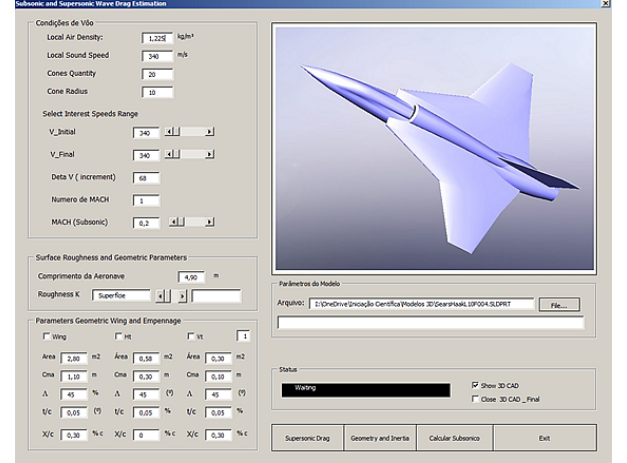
Subsonic and Supersonic Wave Drag Estimation

Condições de Vôo

Local Air Density: 1,225 kg/m³

Local Sound Speed 340 m/s

Cones Quantity 20

Cone Radius 10

Select Interest Speeds Range

V_Initial 340

V_Final 340

Deta V ( increment) 68

Numero de MACH 1

MACH (Subsonic) 0,2

Surface Roughness and Geometric Parameters

Comprimento da Aeronave 4,90 m

Roughness K Superficie

Parameters Geometric Wing and Empennage

Wing Ht Vt 1

| Area | 2,80 | m2 | Área | 0,58 | m2 | Área | 0,30 | m2 |
|---|---|---|---|---|---|---|---|---|
| Cma | 1,10 | m | Cma | 0,30 | m | Cma | 0,10 | m |
| $\Lambda$ | 45 | % | $\Lambda$ | 45 | (º) | $\Lambda$ | 45 | (º) |
| t/c | 0,05 | (º) | t/c | 0,05 | % | t/c | 0,05 | % |
| X/c | 0,30 | % c | X/c | 0 | % c | X/c | 0,30 | % c |

Parâmetros do Modelo

Arquivo: I:\OneDrive\Iniciação Científica\Modelos 3D\SearsHaakL10F004.SLDPRT File...

Status

Waiting

Show 3D CAD

Close 3D CAD _Final

Supersonic Drag Geometry and Inertia Calcular Subsonico Exit